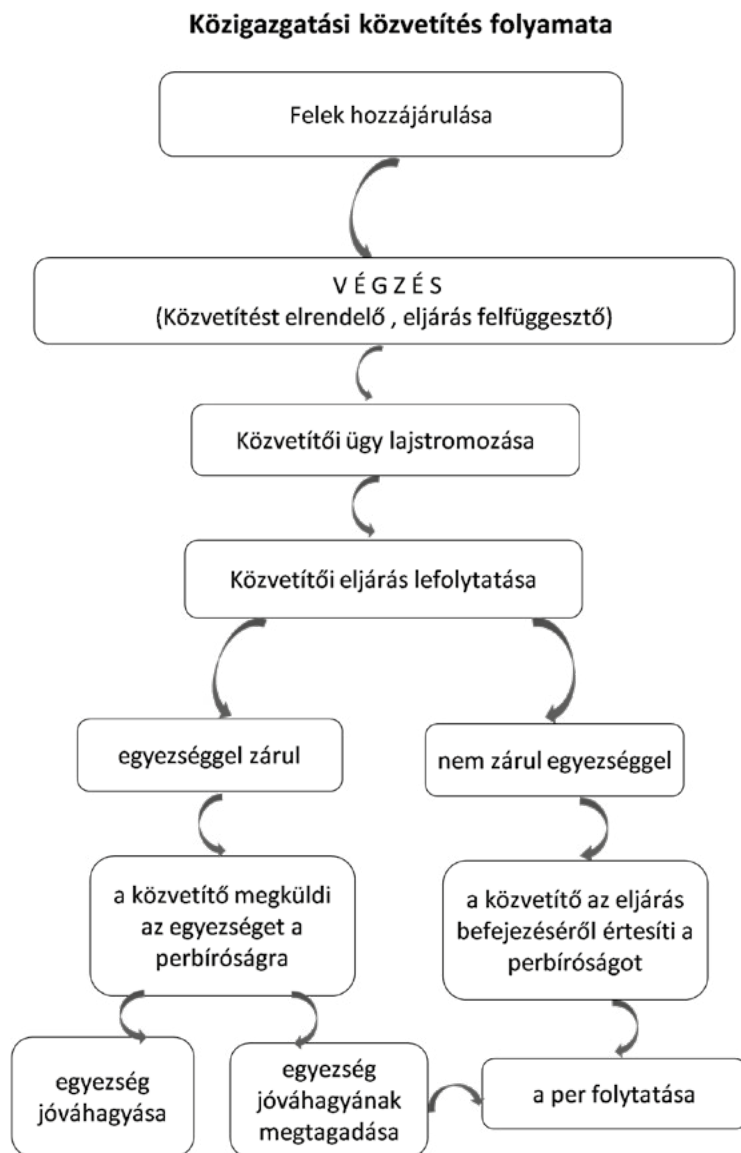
Közigazgatási közvetítés folyamata

Felek hozzájárulása

V É G Z É S
(Közvetítést elrendelő , eljárás felfüggesztő)

Közvetítői ügy lajstromozása

Közvetítői eljárás lefolytatása

egyezséggel zárul

nem zárul egyezséggel

a közvetítő megküldi az egyezséget a perbíróságra

a közvetítő az eljárás befejezéséről értesíti a perbíróságot

egyezség jóváhagyása

egyezség jóváhagyának megtagadása

a per folytatása